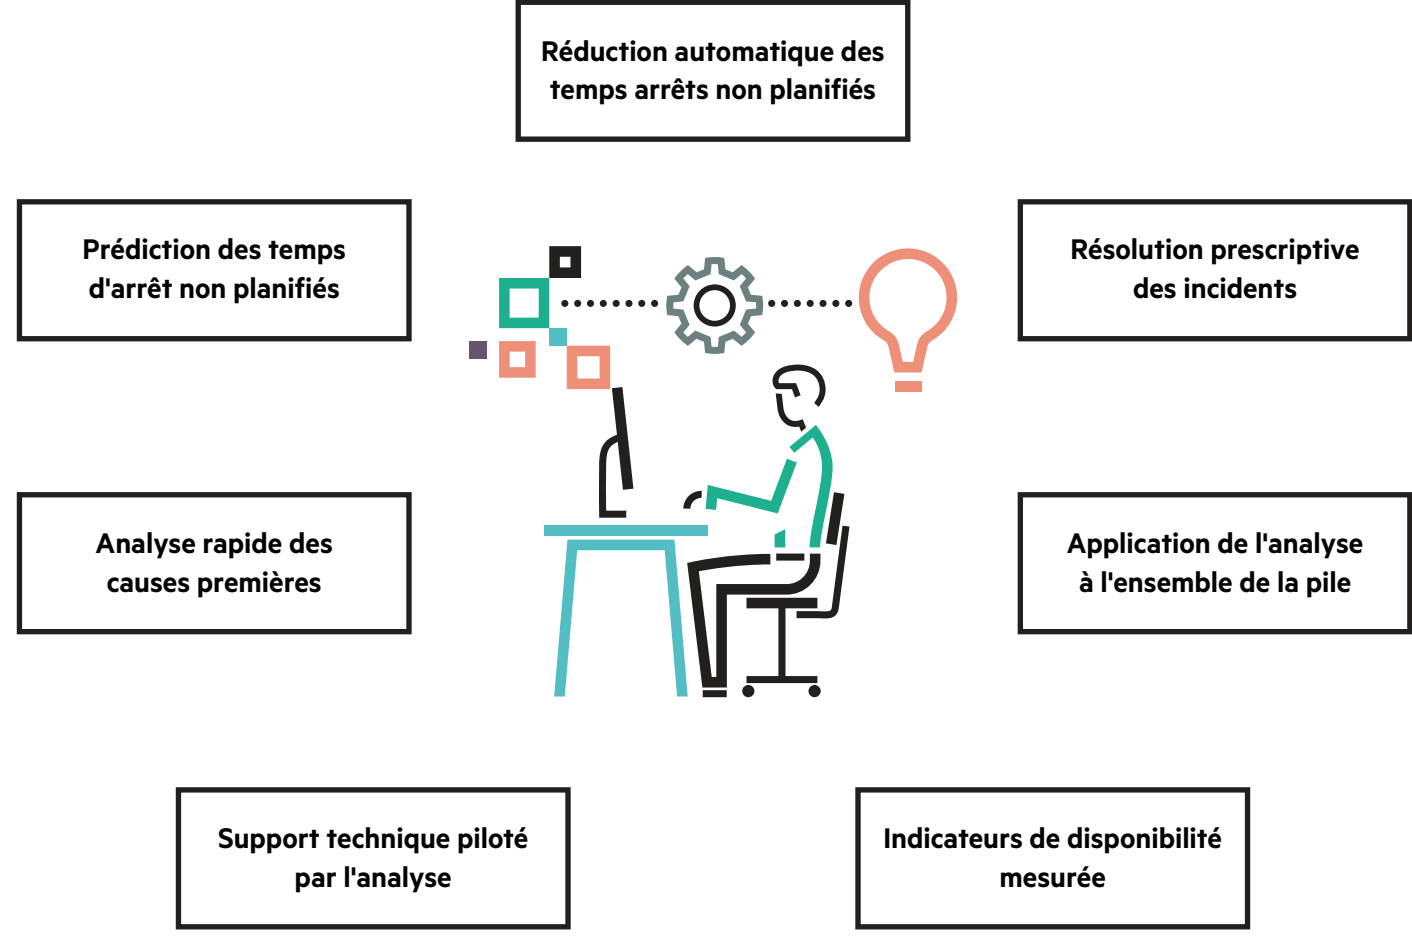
Réduction automatique des temps arrêts non planifiés

Prédiction des temps d'arrêt non planifiés

Résolution prescriptive des incidents

Analyse rapide des causes premières

Application de l'analyse à l'ensemble de la pile

Support technique piloté par l'analyse

Indicateurs de disponibilité mesurée